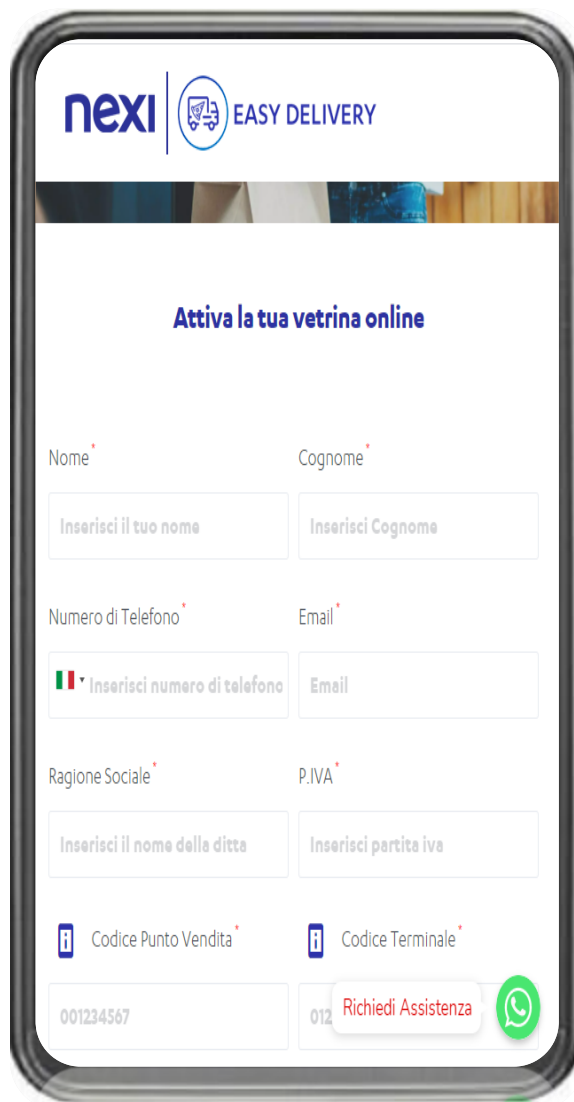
nexi EASY DELIVERY

Attiva la tua vetrina online

Nome*
Inserisci il tuo nome

Cognome*
Inserisci Cognome

Numero di Telefono*
Inserisci numero di telefono

Email*
Email

Ragione Sociale*
Inserisci il nome della ditta

P.IVA*
Inserisci partita iva

Codice Punto Vendita*
001234567

Codice Terminale*
012

Richiedi Assistenza